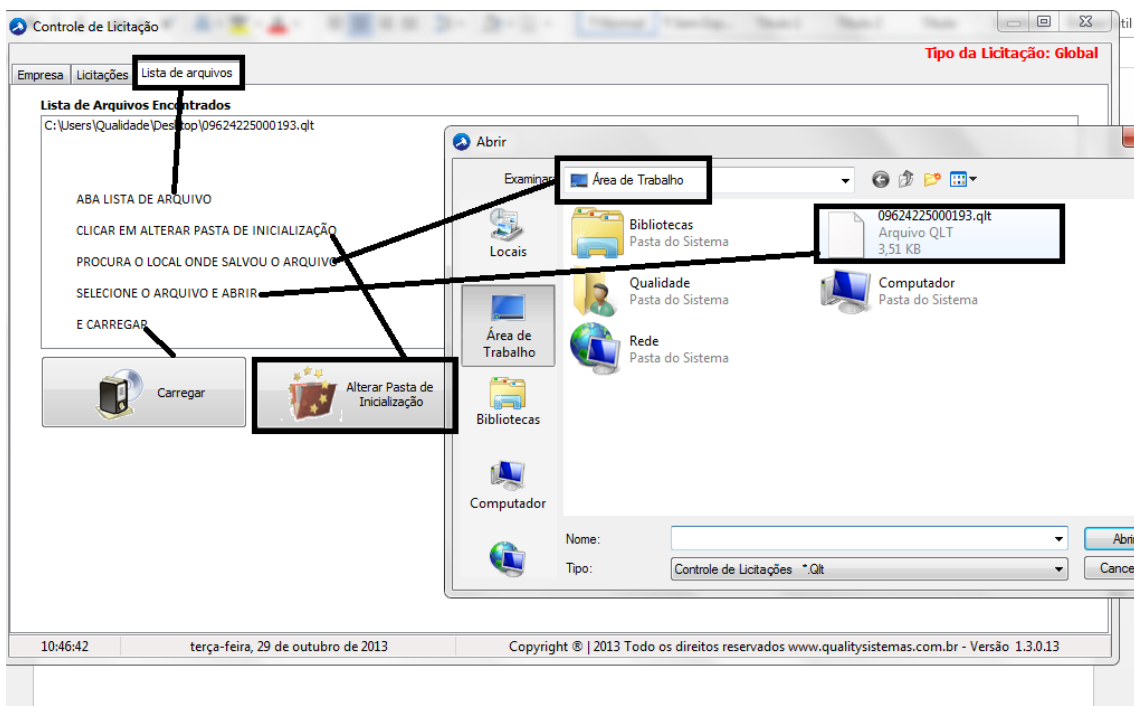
Controle de Licitação

Tipo da Licitação: Global

Empresa | Licitações | Lista de arquivos

Lista de Arquivos Encontrados

C:\Users\Qualidade\Desktop\09624225000193.qlt

ABA LISTA DE ARQUIVO

CLICAR EM ALTERAR PASTA DE INICIALIZAÇÃO

PROCURA O LOCAL ONDE SALVOU O ARQUIVO

SELECIONE O ARQUIVO E ABRIR

E CARREGAR

Carregar

Alterar Pasta de Inicialização

Abrir

Examinar: Área de Trabalho

Locais

Área de Trabalho

Bibliotecas

Computador

Bibliotecas
Pasta do Sistema

09624225000193.qlt
Arquivo QLT
3,51 KB

Qualidade
Pasta do Sistema

Computador
Pasta do Sistema

Rede
Pasta do Sistema

Nome:

Tipo: Controle de Licitações *.Qlt

Abri

Cance

10:46:42 | terça-feira, 29 de outubro de 2013 | Copyright ® | 2013 Todo os direitos reservados www.qualitysistemas.com.br - Versão 1.3.0.13